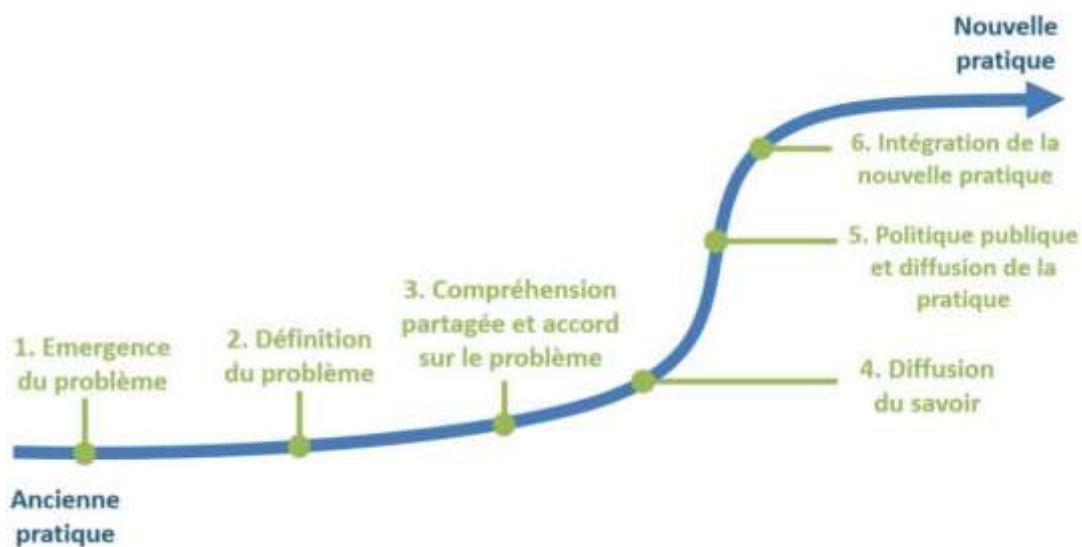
Nouvelle pratique

6. Intégration de la nouvelle pratique

5. Politique publique et diffusion de la pratique

3. Compréhension partagée et accord sur le problème

1. Emergence du problème

2. Définition du problème

4. Diffusion du savoir

Ancienne pratique